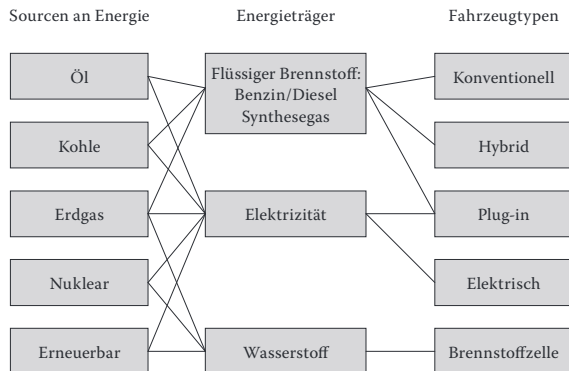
Sourcen an Energie

Öl

Kohle

Erdgas

Nuklear

Erneuerbar

Energieträger

Flüssiger Brennstoff: Benzin/Diesel Synthesegas

Elektrizität

Wasserstoff

Fahrzeugtypen

Konventionell

Hybrid

Plug-in

Elektrisch

Brennstoffzelle